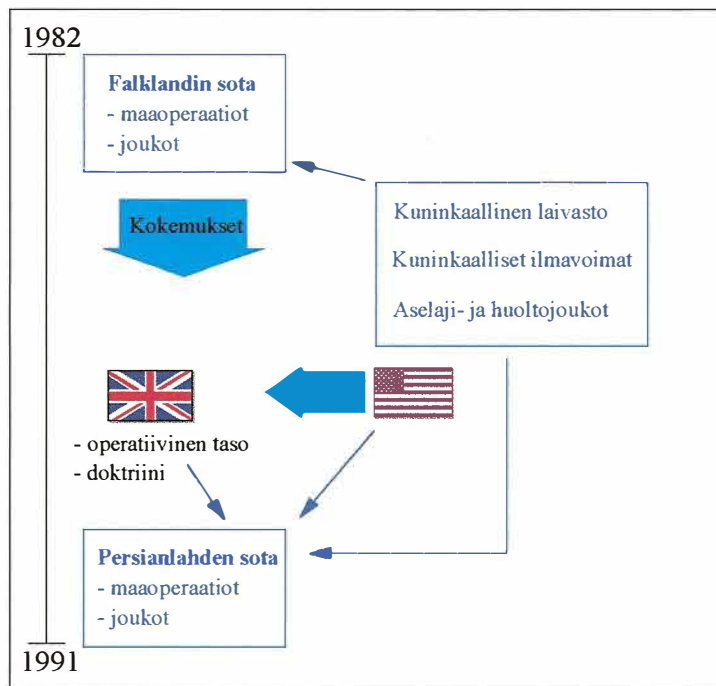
1982

Falklandin sota
- maaoperaatiot
- joukot

Kokemukset

Kuninkaallinen laivasto

Kuninkaalliset ilmavoimat

Aselaji- ja huoltojoukot

- operatiivinen taso
- doktriini

Persianlahden sota
- maaoperaatiot
- joukot

1991